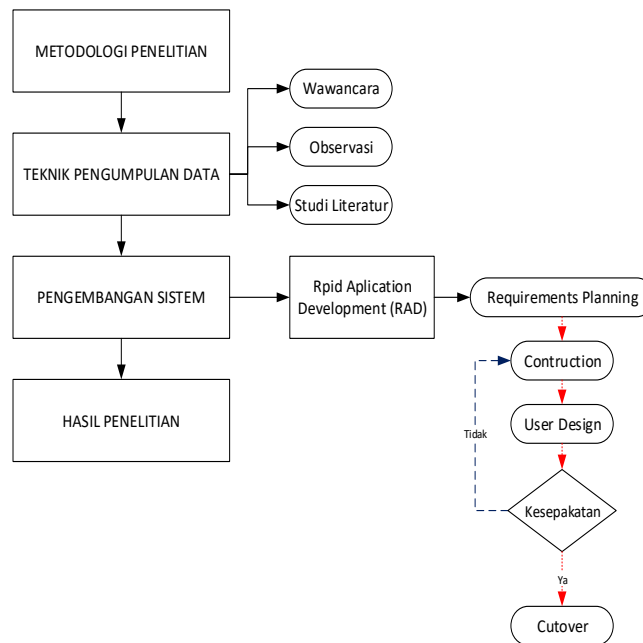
METODOLOGI PENELITIAN

TEKNIK PENGUMPULAN DATA

Wawancara

Observasi

Studi Literatur

PENGEMBANGAN SISTEM

Rpid Aplication Development (RAD)

Requirements Planning

Contruction

User Design

Tidak

Kesepakatan

Ya

Cutover

HASIL PENELITIAN